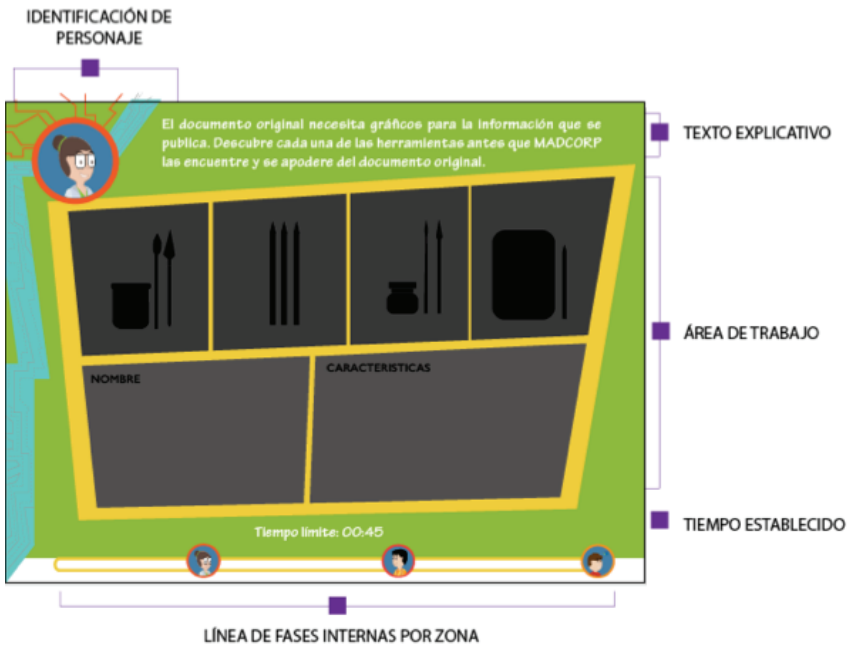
IDENTIFICACIÓN DE PERSONAJE

El documento original necesita gráficos para la información que se publica. Descubre cada una de las herramientas antes que MADCORP las encuentre y se apodere del documento original.

TEXTO EXPLICATIVO

NOMBRE

CARACTERISTICAS

ÁREA DE TRABAJO

Tiempo limite: 00:45

TIEMPO ESTABLECIDO

LÍNEA DE FASES INTERNAS POR ZONA